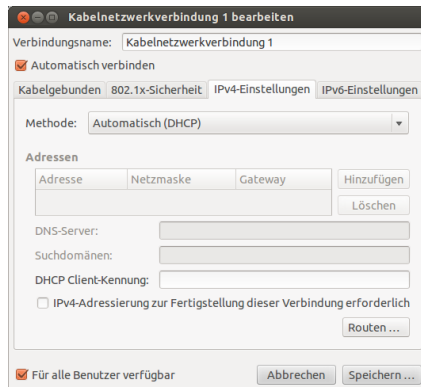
Kabelnetzwerkverbindung 1 bearbeiten

Verbindungsname: Kabelnetzwerkverbindung 1

Automatisch verbinden

Kabelgebunden | 802.1x-Sicherheit | IPv4-Einstellungen | IPv6-Einstellungen

Methode: Automatisch (DHCP)

Adressen

| Adresse | Netzmaske | Gateway |
|---|---|---|
| | | |

Hinzufügen

Löschen

DNS-Server:

Suchdomänen:

DHCP Client-Kennung:

IPv4-Adressierung zur Fertigstellung dieser Verbindung erforderlich

Routen ...

Für alle Benutzer verfügbar

Abbrechen

Speichern ...